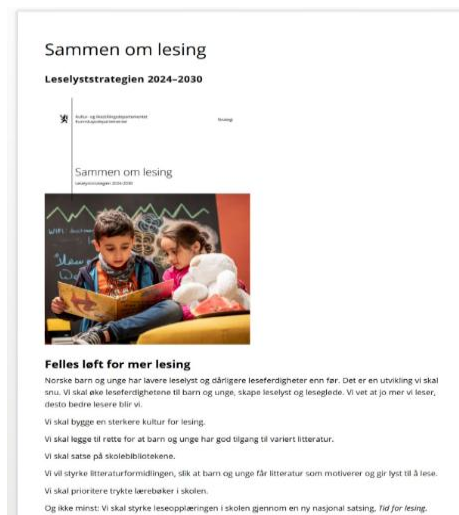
Sammen om lesing

Leselyststrategien 2024–2030

Kultur- og likestillingsdepartementet
Kunnskapsdepartementet

Strategi

Sammen om lesing

Leselyststrategien 2024–2030

Felles løft for mer lesing

Norske barn og unge har lavere leselyst og dårligere leseferdigheter enn før. Det er en utvikling vi skal snu. Vi skal øke leseferdighetene til barn og unge, skape leselyst og leseglede. Vi vet at jo mer vi leser, desto bedre lesere blir vi.

Vi skal bygge en sterkere kultur for lesing.

Vi skal legge til rette for at barn og unge har god tilgang til variert litteratur.

Vi skal satse på skolebibliotekene.

Vi vil styrke litteraturformidlingen, slik at barn og unge får litteratur som motiverer og gir lyst til å lese.

Vi skal prioritere trykte lærebøker i skolen.

Og ikke minst: Vi skal styrke leseopplæringen i skolen gjennom en ny nasjonal satsing, Tid for lesing.